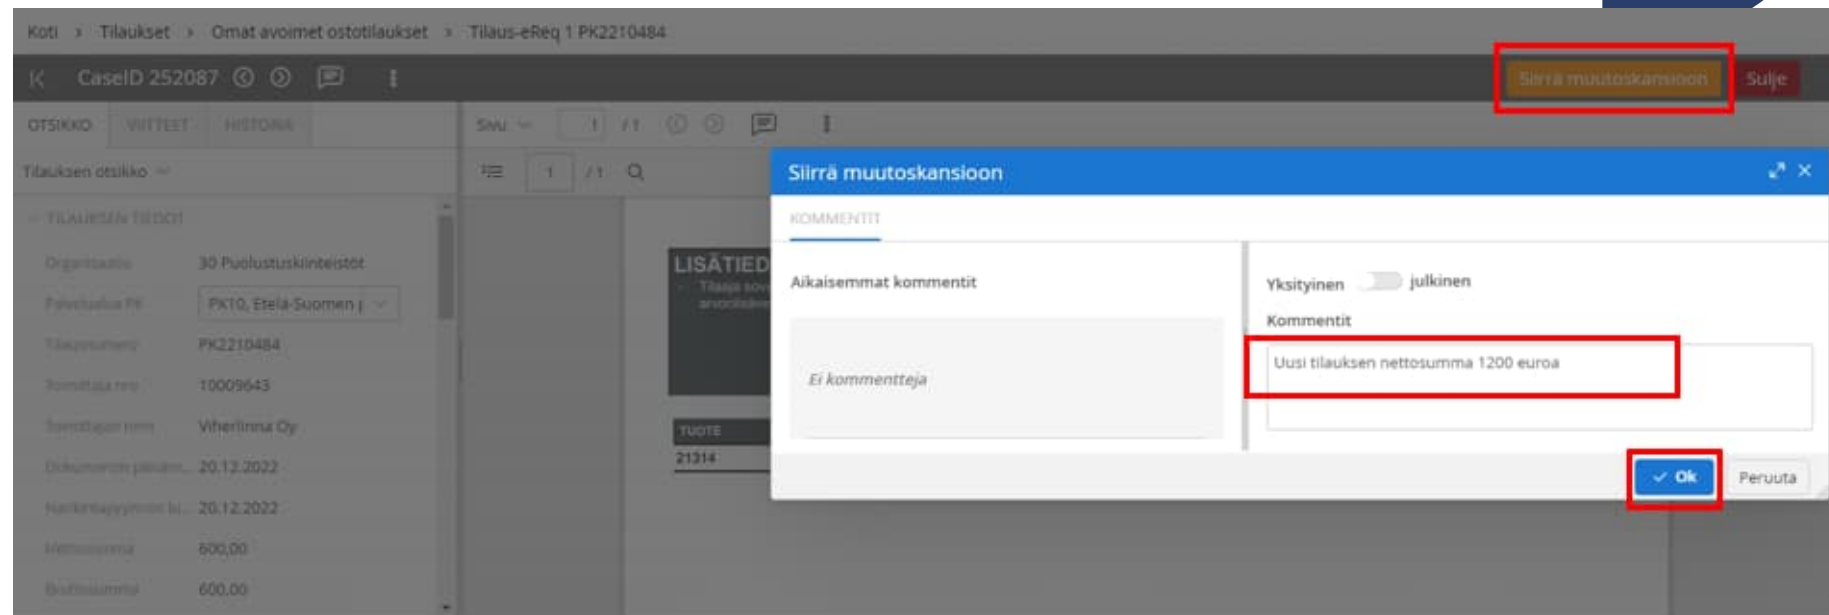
Koti > Tilaukset > Omat avoimet ostotilaukset > Tilaus-eReq 1 PK2210484

CaseID 252087

Siirrä muutoskansioon Sulje

OTSIKKO VIITTEET HISTORIA

Sivu 1 /1

1 /1

Tilauksen otsikko

TILAUKSEN TIEDOT

Organisaatio 30 Puolustuskiinteistöt

Palvelualue PK PK10, Etelä-Suomen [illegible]

Tilausnumero PK2210484

Toimittaja nro 10009643

Toimittajan nimi Wherlinna Oy

Dokumentin päivämäärä 20.12.2022

Hankintapyynnön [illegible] 20.12.2022

Nettosumma 600,00

Bruttosumma 600,00

LISÄTIED

TUOTE

21314

Siirrä muutoskansioon

KOMMENTIT

Aikaisemmat kommentit

Ei kommentteja

Yksityinen julkinen

Kommentit

Uusi tilauksen nettosumma 1200 euroa

Ok Peruuta